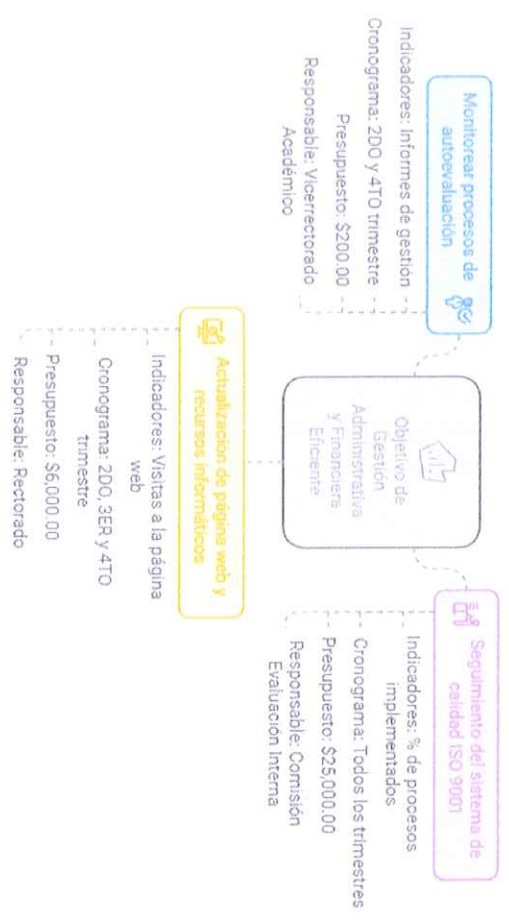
Monitorear procesos de autoevaluación

Indicadores: Informes de gestión

Cronograma: 2DO y 4TO trimestre

Presupuesto: $200.00

Responsable: Vicerrectorado Académico

Objetivo de Gestión Administrativa y Financiera Eficiente

Actualización de página web y recursos informáticos

Indicadores: Visitas a la página web

Cronograma: 2DO, 3ER y 4TO trimestre

Presupuesto: $6,000.00

Responsable: Rectorado

Seguimiento del sistema de calidad ISO 9001

Indicadores: % de procesos implementados

Cronograma: Todos los trimestres

Presupuesto: $25,000.00

Responsable: Comisión Evaluación Interna